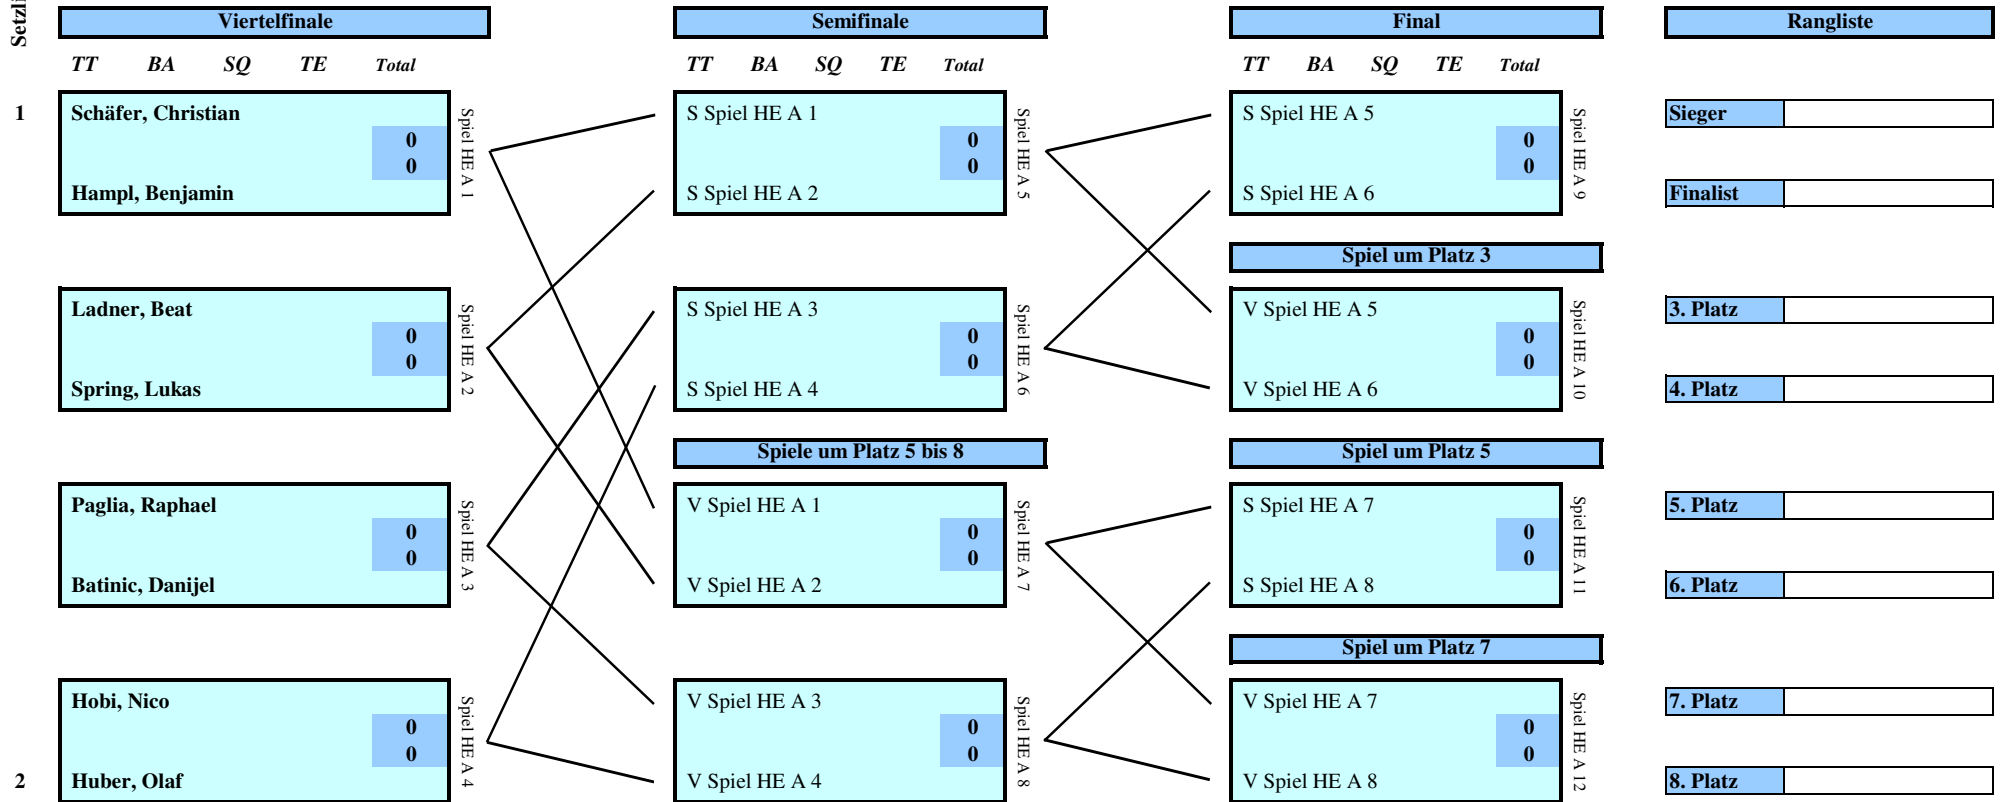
Setzl

| Viertelfinale | | | | |
|---|---|---|---|---|
| TT | BA | SQ | TE | Total |

1
Schäfer, Christian
0
0
Hampl, Benjamin
Spiel HE A 1

Ladner, Beat
0
0
Spring, Lukas
Spiel HE A 2

Paglia, Raphael
0
0
Batinic, Danijel
Spiel HE A 3

Hobi, Nico
0
0
2
Huber, Olaf
Spiel HE A 4

| Semifinale | | | | |
|---|---|---|---|---|
| TT | BA | SQ | TE | Total |

S Spiel HE A 1
0
0
S Spiel HE A 2
Spiel HE A 5

S Spiel HE A 3
0
0
S Spiel HE A 4
Spiel HE A 6

Spiele um Platz 5 bis 8

V Spiel HE A 1
0
0
V Spiel HE A 2
Spiel HE A 7

V Spiel HE A 3
0
0
V Spiel HE A 4
Spiel HE A 8

| Final | | | | |
|---|---|---|---|---|
| TT | BA | SQ | TE | Total |

S Spiel HE A 5
0
0
S Spiel HE A 6
Spiel HE A 9

Spiel um Platz 3

V Spiel HE A 5
0
0
V Spiel HE A 6
Spiel HE A 10

Spiel um Platz 5

S Spiel HE A 7
0
0
S Spiel HE A 8
Spiel HE A 11

Spiel um Platz 7

V Spiel HE A 7
0
0
V Spiel HE A 8
Spiel HE A 12

Rangliste

Sieger
Finalist
3. Platz
4. Platz
5. Platz
6. Platz
7. Platz
8. Platz